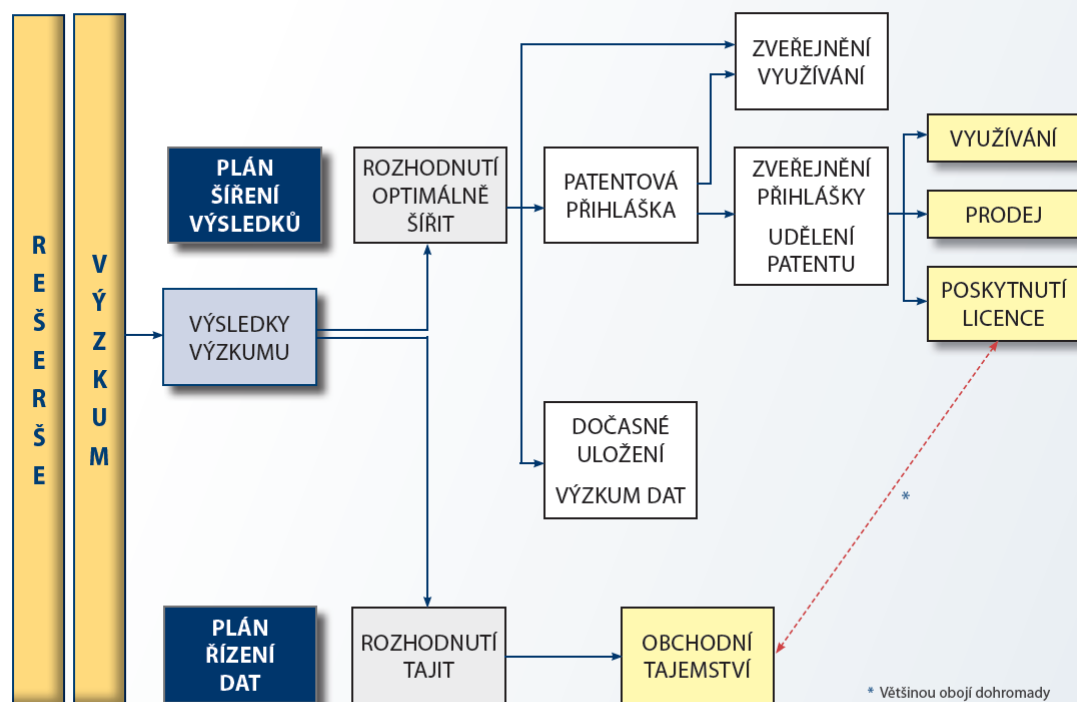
REŠERŠE

VÝZKUM

VÝSLEDKY VÝZKUMU

PLÁN ŠÍŘENÍ VÝSLEDKŮ

ROZHODNUTÍ OPTIMÁLNĚ ŠÍŘIT

PATENTOVÁ PŘIHLÁŠKA

ZVEŘEJNĚNÍ VYUŽÍVÁNÍ

ZVEŘEJNĚNÍ PŘIHLÁŠKY

UDĚLENÍ PATENTU

VYUŽÍVÁNÍ

PRODEJ

POSKYTNUTÍ LICENCE

DOČASNÉ ULOŽENÍ

VÝZKUM DAT

*

PLÁN ŘÍZENÍ DAT

ROZHODNUTÍ TAJIT

OBCHODNÍ TAJEMSTVÍ

* Většinou obojí dohromady